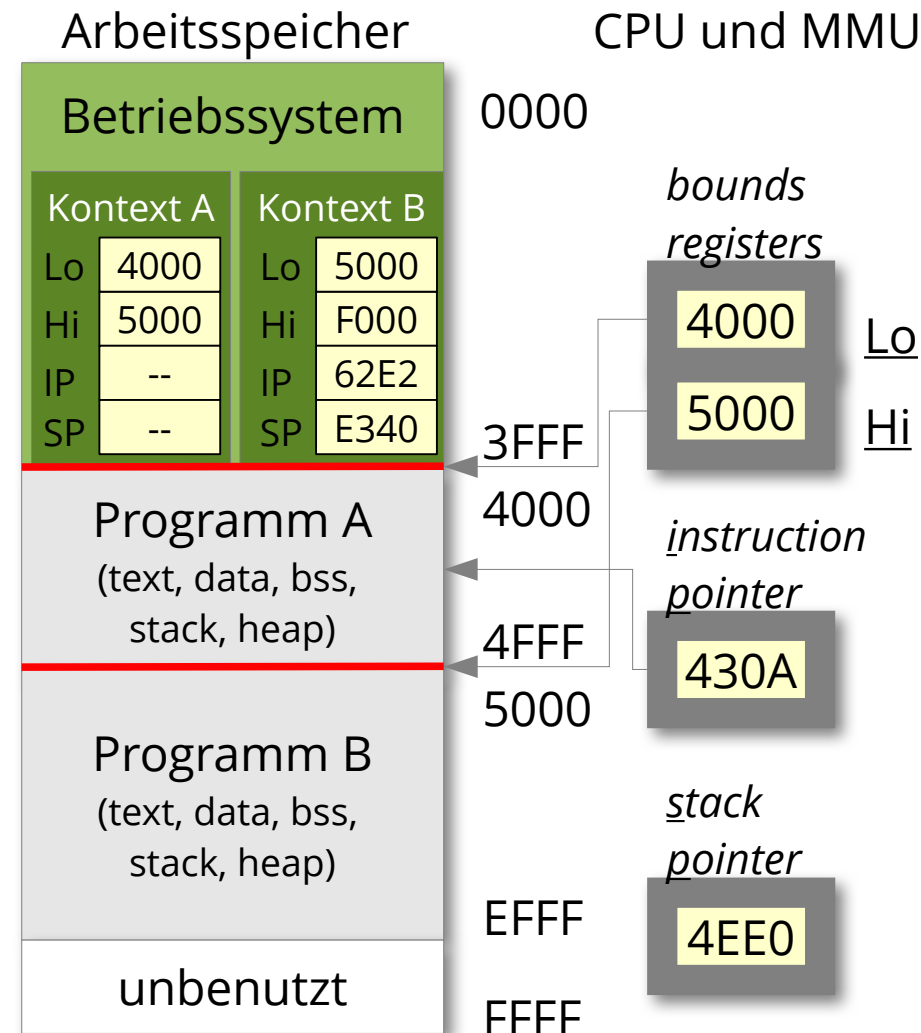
Arbeitsspeicher

CPU und MMU

Betriebssystem

0000

| Kontext A | |
|---|---|
| Lo | 4000 |
| Hi | 5000 |
| IP | -- |
| SP | -- |

| Kontext B | |
|---|---|
| Lo | 5000 |
| Hi | F000 |
| IP | 62E2 |
| SP | E340 |

bounds registers

4000

Lo

5000

Hi

3FFF

4000

Programm A
(text, data, bss, stack, heap)

instruction pointer

4FFF

430A

5000

Programm B
(text, data, bss, stack, heap)

stack pointer

EFFF

4EE0

unbenutzt

FFFF